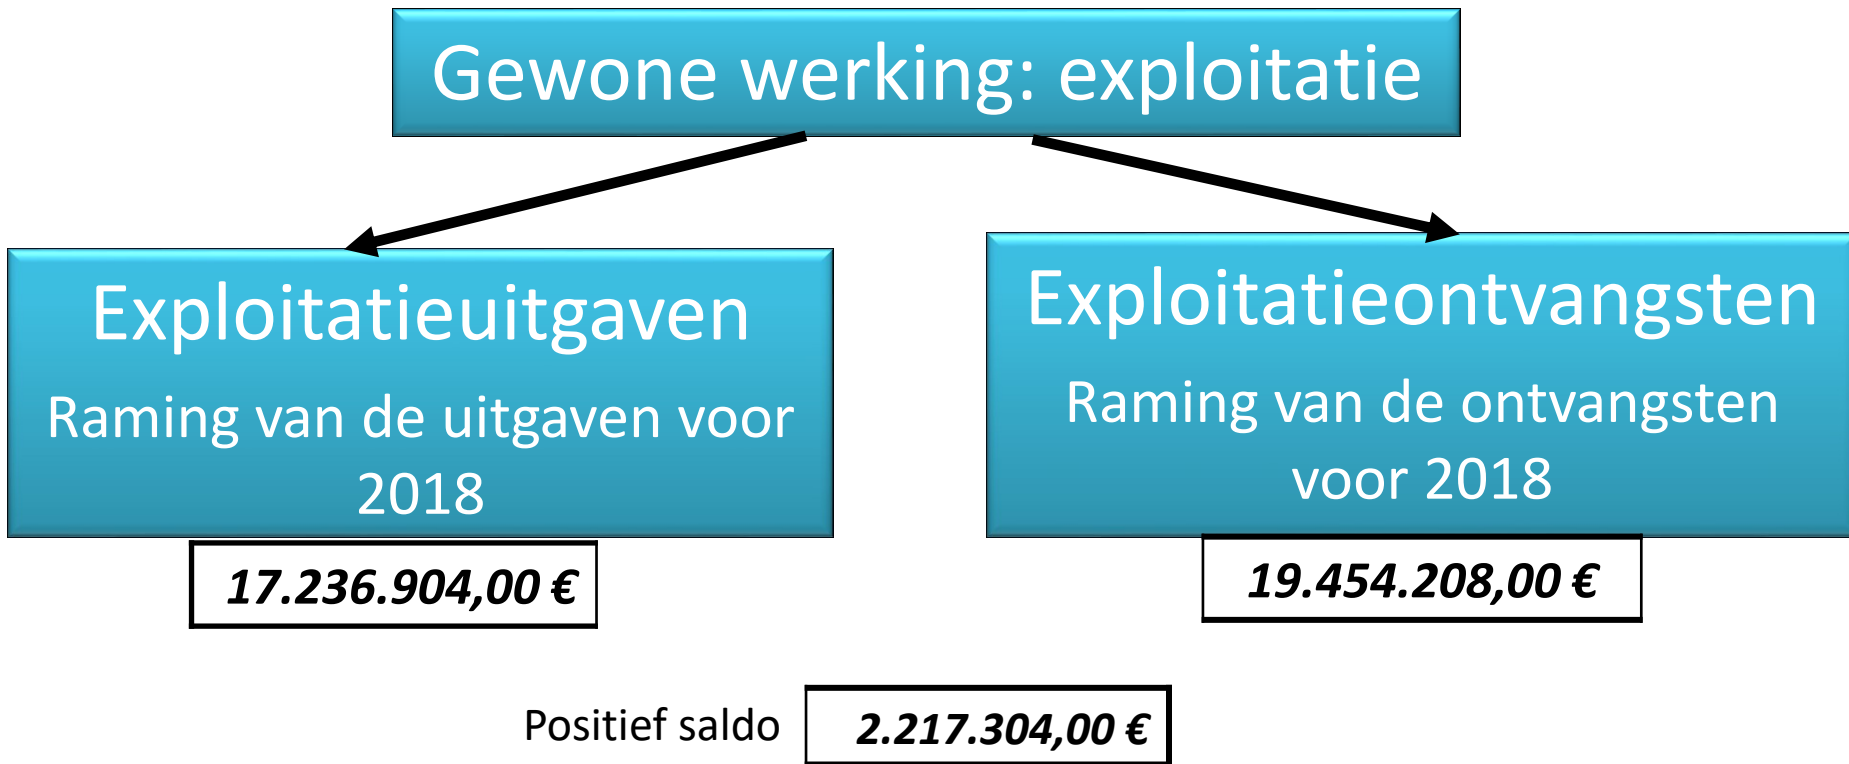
Gewone werking: exploitatie

Exploitatieuitgaven

Raming van de uitgaven voor 2018

17.236.904,00 €

Exploitatieontvangsten

Raming van de ontvangsten voor 2018

19.454.208,00 €

Positief saldo

2.217.304,00 €